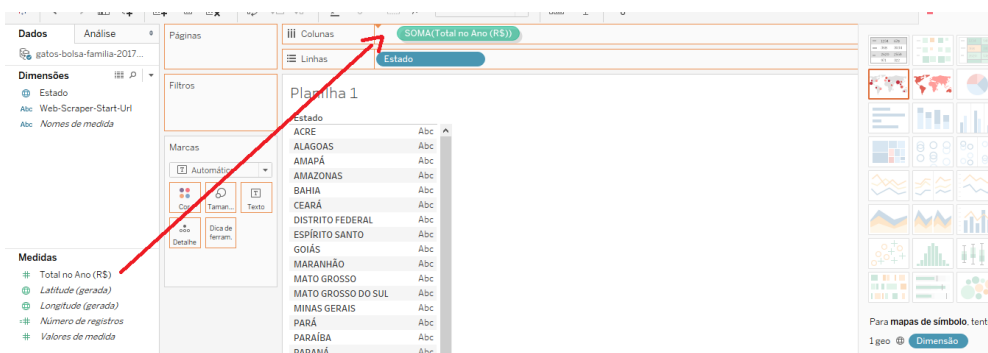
Dados
Análise
gatos-bolsa-familia-2017...
Dimensões
Estado
Web-Scraper-Start-Url
Nomes de medida
Medidas
Total no Ano (R$)
Latitude (gerada)
Longitude (gerada)
Número de registros
Valores de medida

Páginas
Filtros
Marcas
Automático
Cor
Taman...
Texto
Detalhe
Dica de ferram.

Colunas
SOMA(Total no Ano (R$))
Linhas
Estado

Planilha 1
Estado

| Estado | |
|---|---|
| ACRE | Abc |
| ALAGOAS | Abc |
| AMAPÁ | Abc |
| AMAZONAS | Abc |
| BAHIA | Abc |
| CEARÁ | Abc |
| DISTRITO FEDERAL | Abc |
| ESPÍRITO SANTO | Abc |
| GOIÁS | Abc |
| MARANHÃO | Abc |
| MATO GROSSO | Abc |
| MATO GROSSO DO SUL | Abc |
| MINAS GERAIS | Abc |
| PARÁ | Abc |
| PARAÍBA | Abc |
| PARANÁ | Abc |

Para mapas de símbolo, tent
1 geo
Dimensão